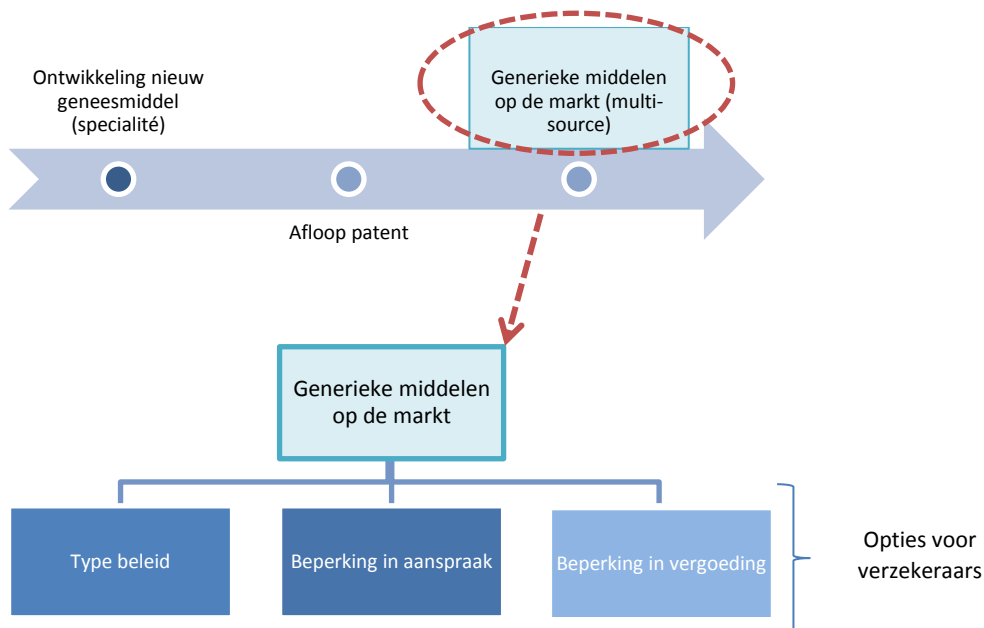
Ontwikkeling nieuw geneesmiddel (specialité)

Generieke middelen op de markt (multi-source)

Afloop patent

Generieke middelen op de markt

Type beleid

Beperking in aanspraak

Beperking in vergoeding

Opties voor verzekeraars